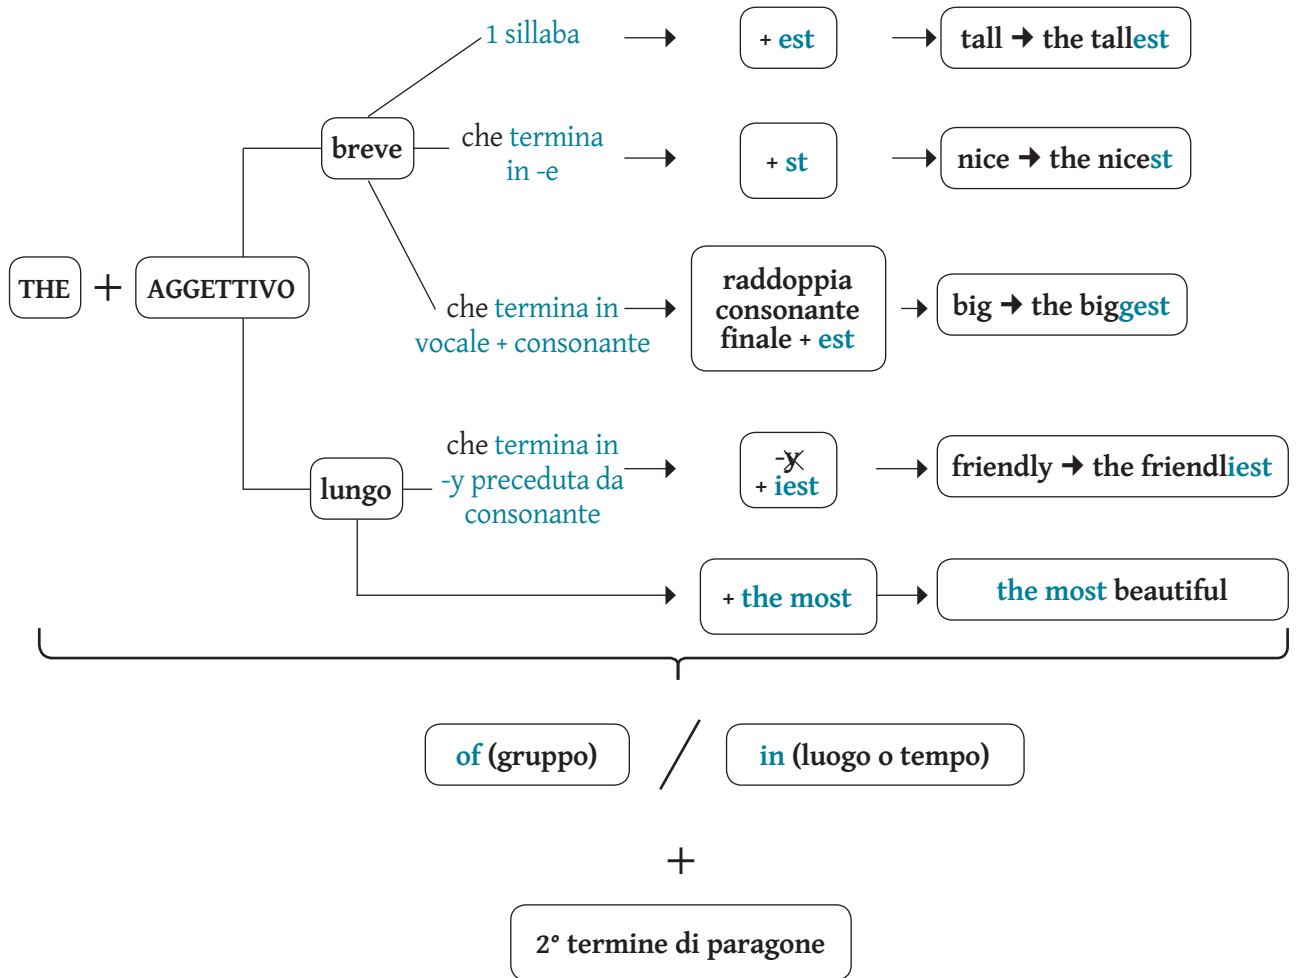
THE + AGGETTIVO

breve

1 sillaba → + est → tall → the tallest

che termina in -e → + st → nice → the nicest

che termina in vocale + consonante → raddoppia consonante finale + est → big → the biggest

lungo

che termina in -y preceduta da consonante → -y + iest → friendly → the friendliest

→ + the most → the most beautiful

of (gruppo) / in (luogo o tempo)

+

2° termine di paragone